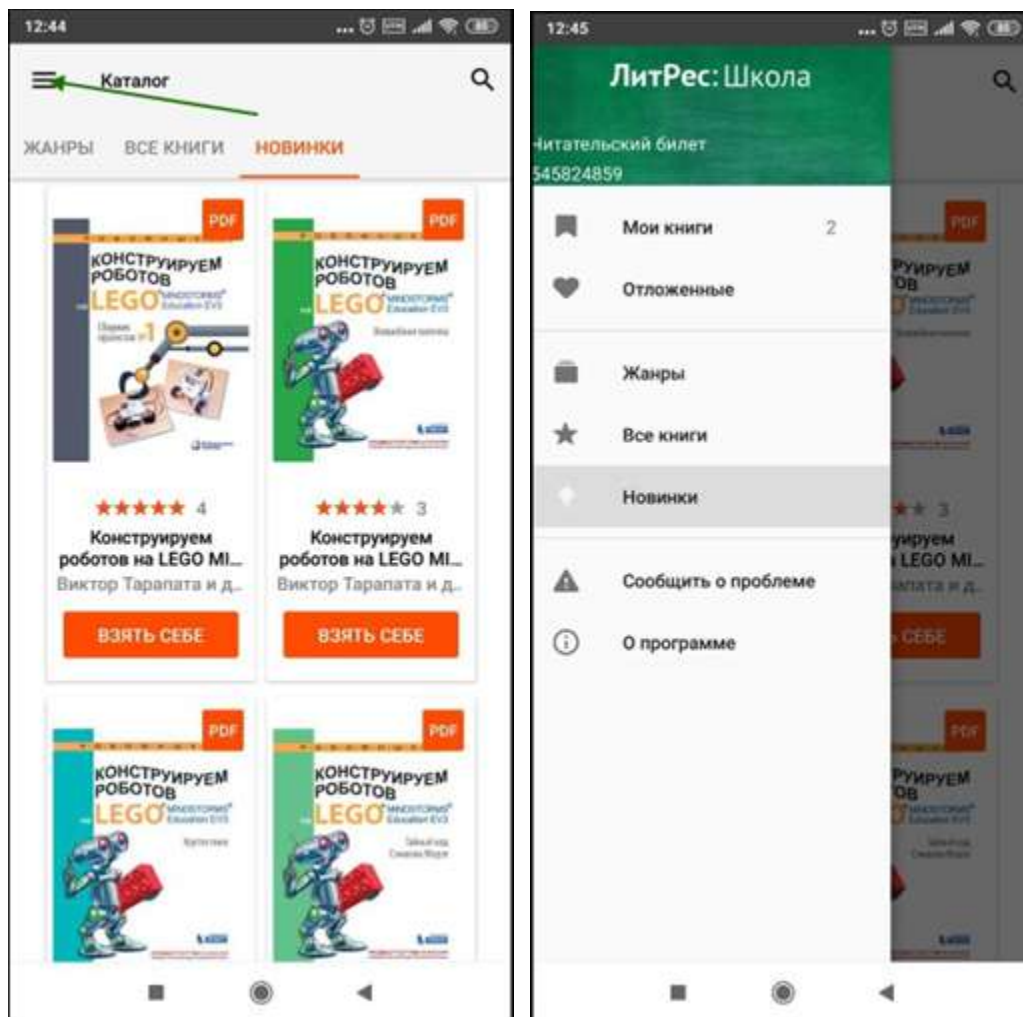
12:44

Каталог

ЖАНРЫ ВСЕ КНИГИ НОВИНКИ

PDF
КОНСТРУИРУЕМ РОБОТОВ НА LEGO MINDSTORMS Education EV3
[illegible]

PDF
КОНСТРУИРУЕМ РОБОТОВ НА LEGO MINDSTORMS Education EV3
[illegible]

★★★★★ 4
Конструируем роботов на LEGO MI...
Виктор Тарапата и д...
ВЗЯТЬ СЕБЕ

★★★★★ 3
Конструируем роботов на LEGO MI...
Виктор Тарапата и д...
ВЗЯТЬ СЕБЕ

PDF
КОНСТРУИРУЕМ РОБОТОВ НА LEGO MINDSTORMS Education EV3
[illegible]

PDF
КОНСТРУИРУЕМ РОБОТОВ НА LEGO MINDSTORMS Education EV3
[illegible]

12:45

ЛитРес: Школа

Читательский билет
545824859

Мои книги 2
Отложенные
Жанры
Все книги
Новинки
Сообщить о проблеме
О программе